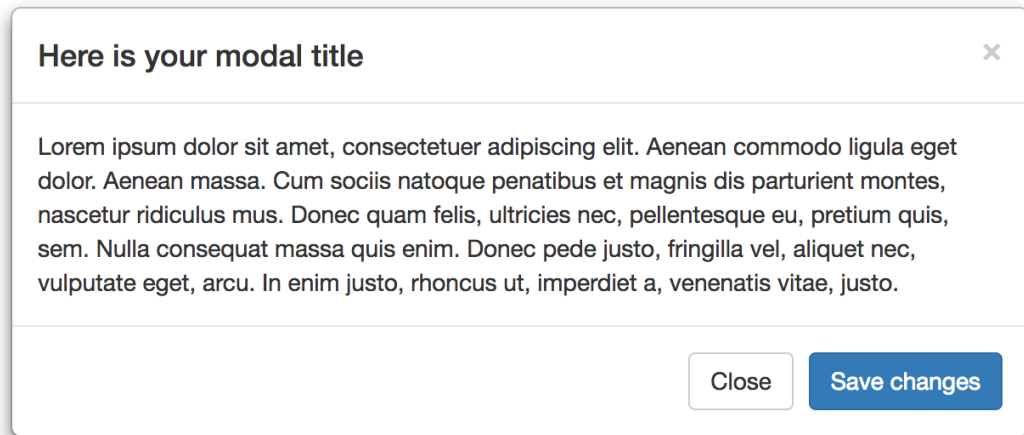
Here is your modal title

×

Lorem ipsum dolor sit amet, consectetuer adipiscing elit. Aenean commodo ligula eget dolor. Aenean massa. Cum sociis natoque penatibus et magnis dis parturient montes, nascetur ridiculus mus. Donec quam felis, ultricies nec, pellentesque eu, pretium quis, sem. Nulla consequat massa quis enim. Donec pede justo, fringilla vel, aliquet nec, vulputate eget, arcu. In enim justo, rhoncus ut, imperdiet a, venenatis vitae, justo.

Close

Save changes